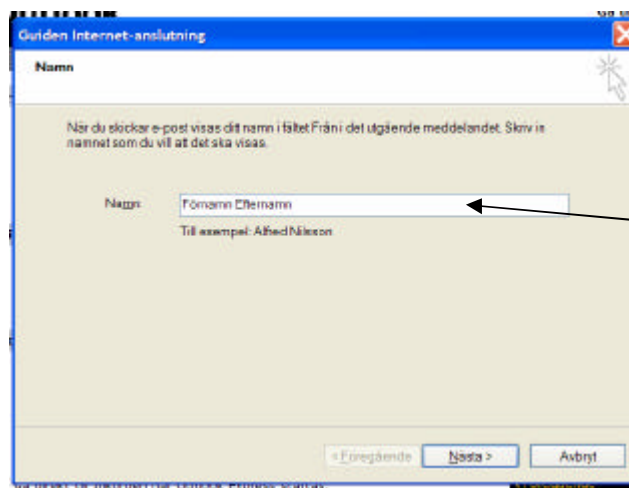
Guiden Internet-anslutning

Namn

När du skickar e-post visas ditt namn i fältet Från i det utgående meddelandet. Skriv in namnet som du vill att det ska visas.

Namn: Förnamn Efternamn

Till exempel: Alfred Nilsson

< Föregående
Nästa >
Avbryt